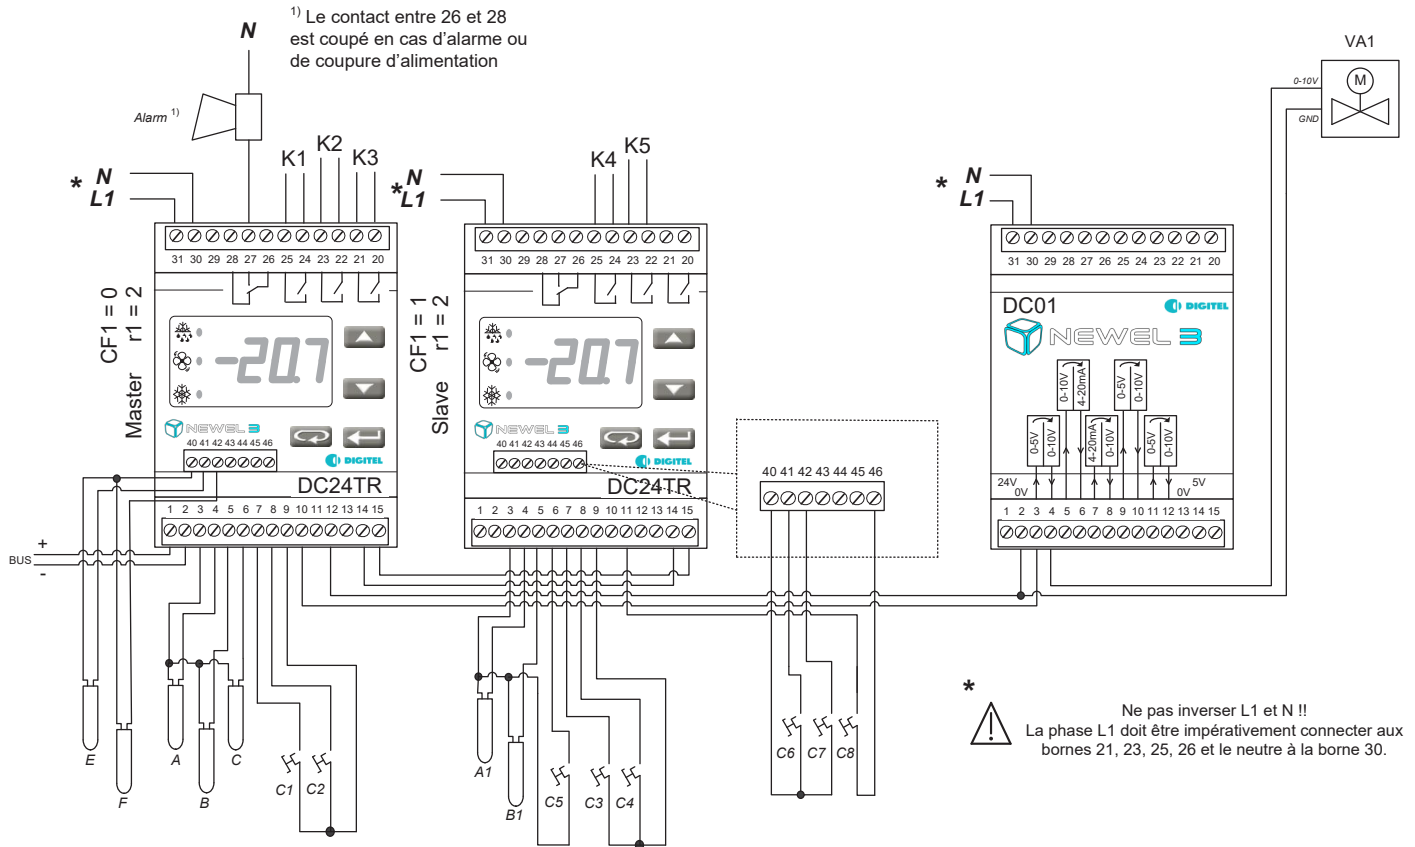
N

$^{1)}$ Le contact entre 26 et 28 est coupé en cas d'alarme ou de coupure d'alimentation

Alarm $^{1)}$

VA1

M

0-10V

GND

K1 K2 K3

K4 K5

* N L1

* N L1

* N L1

31 30 29 28 27 26 25 24 23 22 21 20

31 30 29 28 27 26 25 24 23 22 21 20

31 30 29 28 27 26 25 24 23 22 21 20

CF1 = 0 r1 = 2

Master

-20.7

NEWEL 3

40 41 42 43 44 45 46

DIGITEL

DC24TR

1 2 3 4 5 6 7 8 9 10 11 12 13 14 15

CF1 = 1 r1 = 2

Slave

-20.7

NEWEL 3

40 41 42 43 44 45 46

DIGITEL

DC24TR

1 2 3 4 5 6 7 8 9 10 11 12 13 14 15

DC01

DIGITEL

NEWEL 3

0-10V 4-20mA

0-5V 0-10V

0-5V 0-10V

4-20mA 0-10V

0-5V 0-10V

24V 0V

5V 0V

1 2 3 4 5 6 7 8 9 10 11 12 13 14 15

40 41 42 43 44 45 46

BUS + -

E F A B C C1 C2

A1 B1 C5 C3 C4

C6 C7 C8

*

Ne pas inverser L1 et N !!
La phase L1 doit être impérativement connecter aux bornes 21, 23, 25, 26 et le neutre à la borne 30.